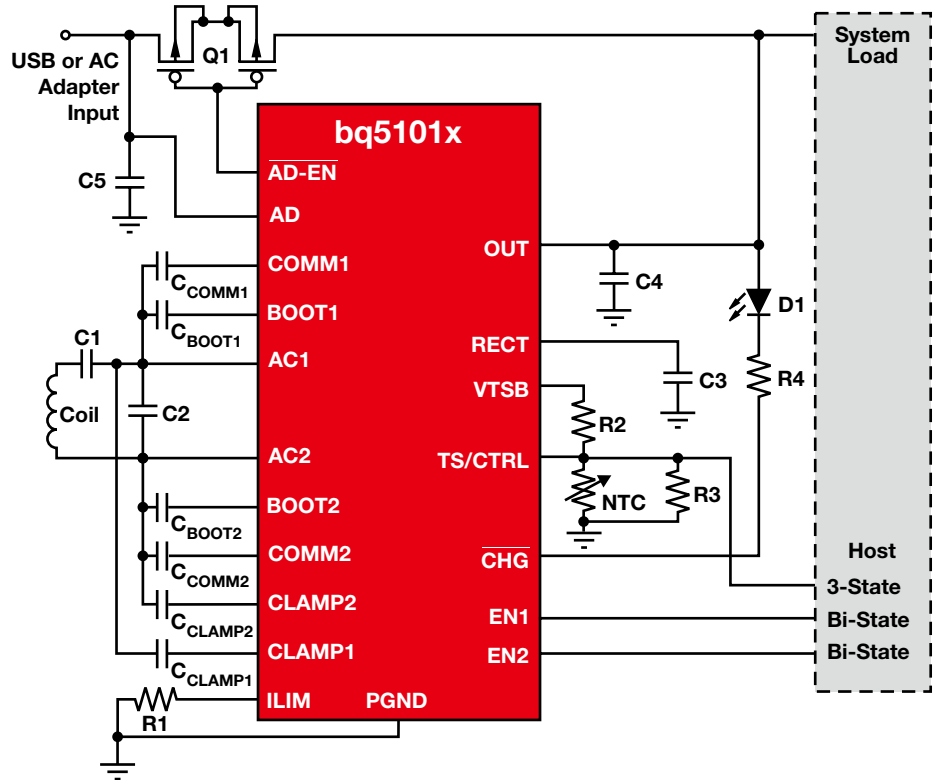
USB or AC Adapter Input

Q1

System Load

C5

bq5101x

$\overline{AD\text{-}EN}$

AD

COMM1

BOOT1

AC1

AC2

BOOT2

COMM2

CLAMP2

CLAMP1

ILIM

PGND

OUT

RECT

VTSB

TS/CTRL

$\overline{CHG}$

EN1

EN2

$C_{COMM1}$

$C_{BOOT1}$

C1

Coil

C2

$C_{BOOT2}$

$C_{COMM2}$

$C_{CLAMP2}$

$C_{CLAMP1}$

R1

C4

C3

R2

NTC

R3

D1

R4

Host

3-State

Bi-State

Bi-State